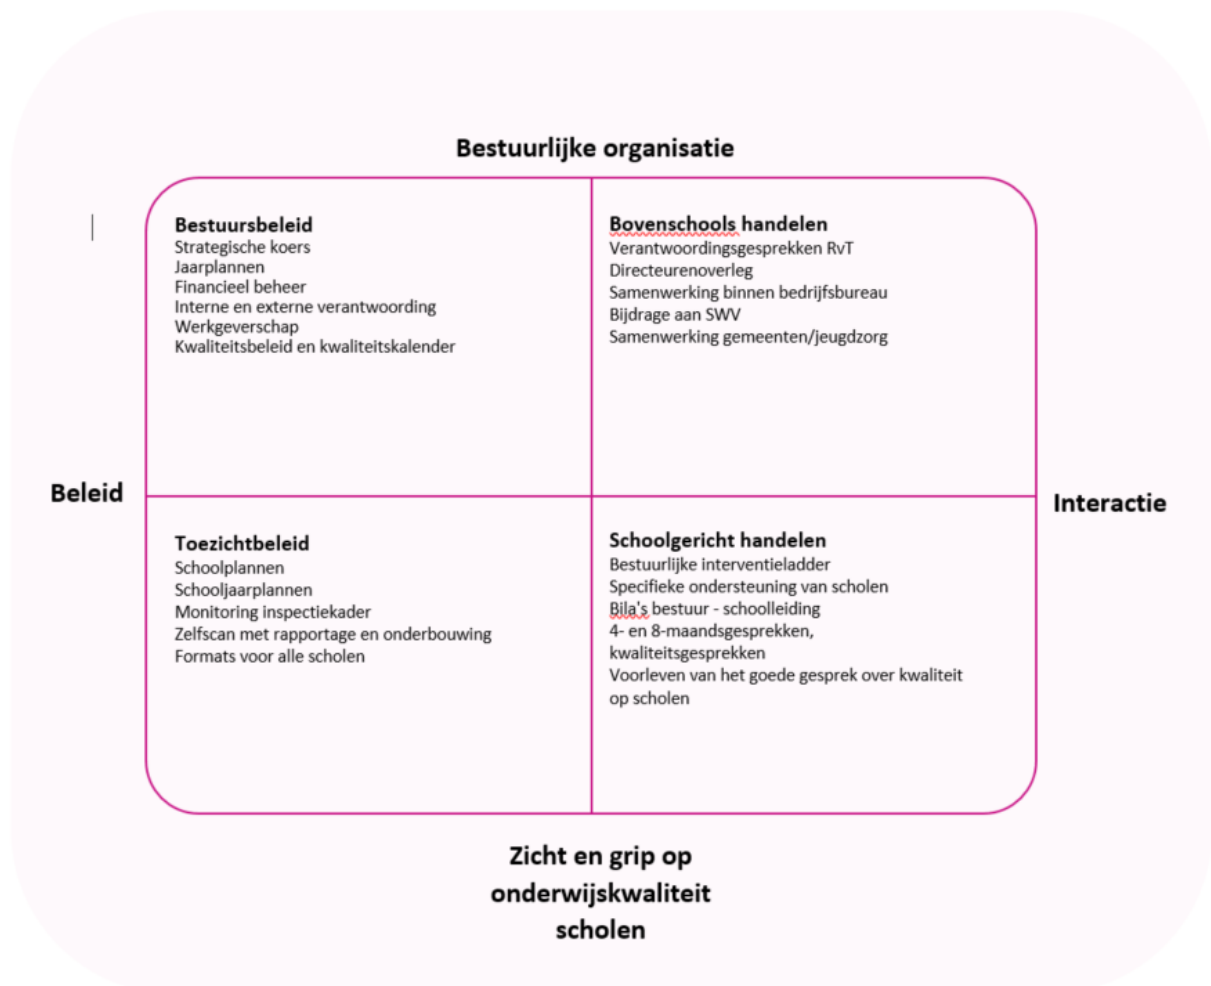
Bestuurlijke organisatie

Bestuursbeleid
Strategische koers
Jaarplannen
Financieel beheer
Interne en externe verantwoording
Werkgeverschap
Kwaliteitsbeleid en kwaliteitskalender

Bovenschools handelen
Verantwoordingsgesprekken RvT
Directeurenoverleg
Samenwerking binnen bedrijfsbureau
Bijdrage aan SWV
Samenwerking gemeenten/jeugdzorg

Beleid

Interactie

Toezichtbeleid
Schoolplannen
Schooljaarplannen
Monitoring inspectiekader
Zelfscan met rapportage en onderbouwing
Formats voor alle scholen

Schoolgericht handelen
Bestuurlijke interventieladder
Specifieke ondersteuning van scholen
Bila's bestuur - schoolleiding
4- en 8-maandsgesprekken, kwaliteitsgesprekken
Voorleven van het goede gesprek over kwaliteit op scholen

Zicht en grip op onderwijskwaliteit scholen